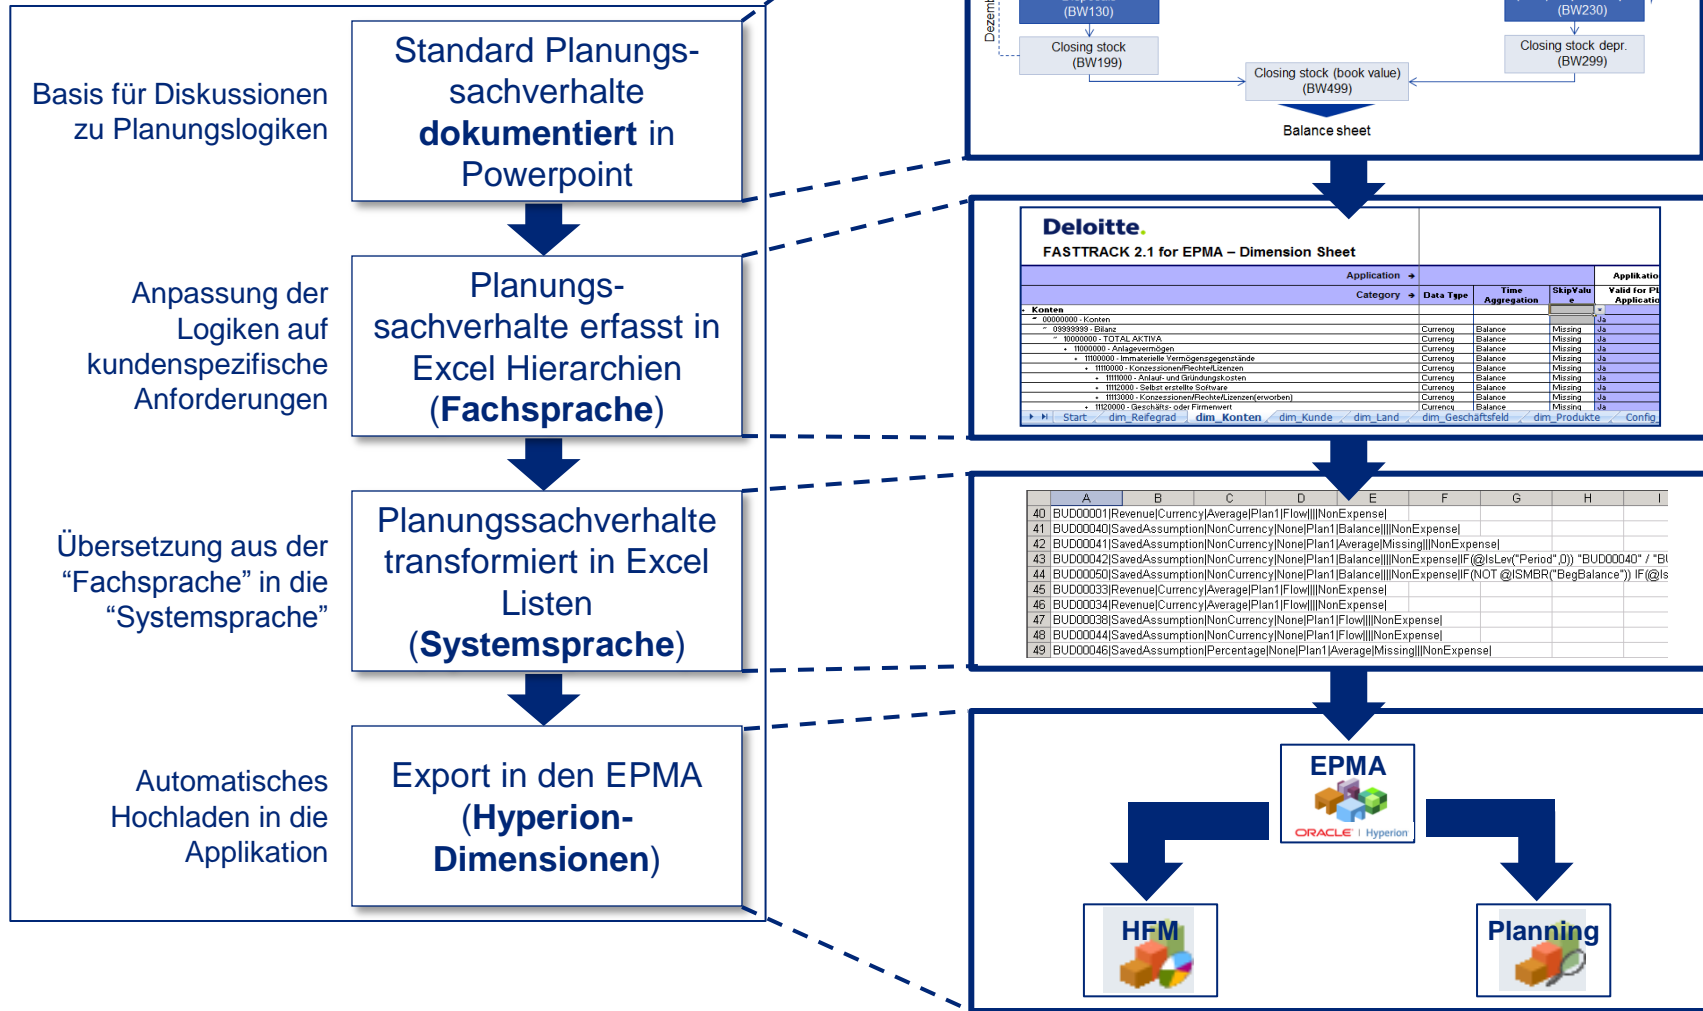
Basis für Diskussionen zu Planungslogiken

Standard Planungssachverhalte **dokumentiert** in Powerpoint

Anpassung der Logiken auf kundenspezifische Anforderungen

Planungssachverhalte erfasst in Excel Hierarchien (**Fachsprache**)

Übersetzung aus der “Fachsprache” in die “Systemsprache”

Planungssachverhalte transformiert in Excel Listen (**Systemsprache**)

Automatisches Hochladen in die Applikation

Export in den EPMA (**Hyperion-Dimensionen**)

Dezemb

(BW130)

(BW230)

Closing stock (BW199)

Closing stock depr. (BW299)

Closing stock (book value) (BW499)

Balance sheet

Deloitte.
FASTTRACK 2.1 for EPMA – Dimension Sheet

Application
Category
Data Type
Time Aggregation
SkipValue
Applicatio
Valid for Pl Applicatio

Konten
00000000 - Konten
09999999 - Bilanz
10000000 - TOTAL AKTIVA
11000000 - Anlagevermögen
11100000 - Immaterielle Vermögensgegenstände
11110000 - Konzessionen/Rechte/Lizenzen
11111000 - Anlauf- und Gründungskosten
11112000 - Selbst erstellte Software
11113000 - Konzessionen/Rechte/Lizenzen(erworben)
11120000 - Geschäfts- oder Firmenwert

| Currency | Balance | Missing | Ja |
|---|---|---|---|
| Currency | Balance | Missing | Ja |
| Currency | Balance | Missing | Ja |
| Currency | Balance | Missing | Ja |
| Currency | Balance | Missing | Ja |
| Currency | Balance | Missing | Ja |
| Currency | Balance | Missing | Ja |
| Currency | Balance | Missing | Ja |
| Currency | Balance | Missing | Ja |
| Currency | Balance | Missing | Ja |

Start / dim_Reifegrad / dim_Konten / dim_Kunde / dim_Land / dim_Geschäftsfeld / dim_Produkte / Config

| | A | B | C | D | E | F | G | H | I |
|---|---|---|---|---|---|---|---|---|---|
| 40 | BUD00001\|Revenue\|Currency\|Average\|Plan1\|Flow\|\|\|NonExpense\| | | | | | | | | |
| 41 | BUD00040\|SavedAssumption\|NonCurrency\|None\|Plan1\|Balance\|\|\|NonExpense\| | | | | | | | | |
| 42 | BUD00041\|SavedAssumption\|NonCurrency\|None\|Plan1\|Average\|Missing\|\|\|NonExpense\| | | | | | | | | |
| 43 | BUD00042\|SavedAssumption\|NonCurrency\|None\|Plan1\|Balance\|\|\|NonExpense\|IF(@IsLev("Period",0)) "BUD00040" / "BU | | | | | | | | |
| 44 | BUD00050\|SavedAssumption\|NonCurrency\|None\|Plan1\|Balance\|\|\|NonExpense\|IF(NOT @ISMBR("BegBalance")) IF(@Is | | | | | | | | |
| 45 | BUD00033\|Revenue\|Currency\|Average\|Plan1\|Flow\|\|\|NonExpense\| | | | | | | | | |
| 46 | BUD00034\|Revenue\|Currency\|Average\|Plan1\|Flow\|\|\|NonExpense\| | | | | | | | | |
| 47 | BUD00038\|SavedAssumption\|NonCurrency\|None\|Plan1\|Flow\|\|\|NonExpense\| | | | | | | | | |
| 48 | BUD00044\|SavedAssumption\|NonCurrency\|None\|Plan1\|Flow\|\|\|NonExpense\| | | | | | | | | |
| 49 | BUD00046\|SavedAssumption\|Percentage\|None\|Plan1\|Average\|Missing\|\|\|NonExpense\| | | | | | | | | |

EPMA
ORACLE | Hyperion

HFM

Planning